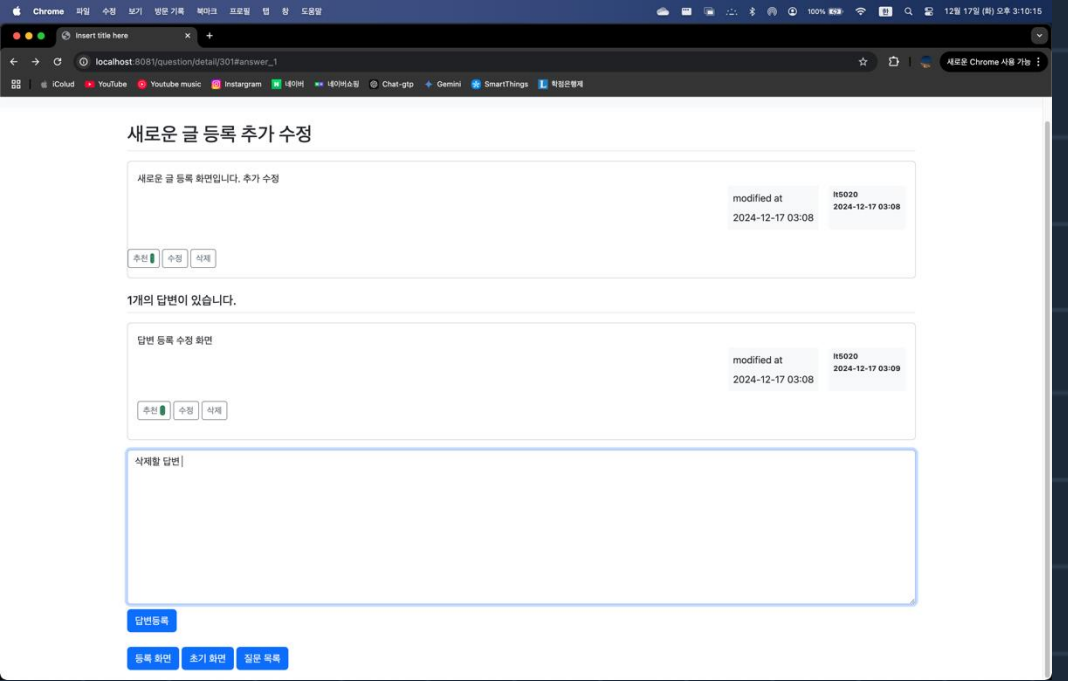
Chrome 파일 수정 보기 방문 기록 북마크 프로필 탭 창 도움말

100% 12월 17일 (화) 오후 3:10:15

Insert title here

localhost:8081/question/detail/301#answer_1

새로운 Chrome 사용 가능

iCloud YouTube Youtube music Instargram 네이버 네이버쇼핑 Chat-gtp Gemini SmartThings 하정은행제

새로운 글 등록 추가 수정

새로운 글 등록 화면입니다. 추가 수정

modified at
2024-12-17 03:08

lt5020
2024-12-17 03:08

추천 0 수정 삭제

1개의 답변이 있습니다.

답변 등록 수정 화면

modified at
2024-12-17 03:08

lt5020
2024-12-17 03:09

추천 0 수정 삭제

삭제할 답변

답변등록

등록 화면 초기 화면 질문 목록